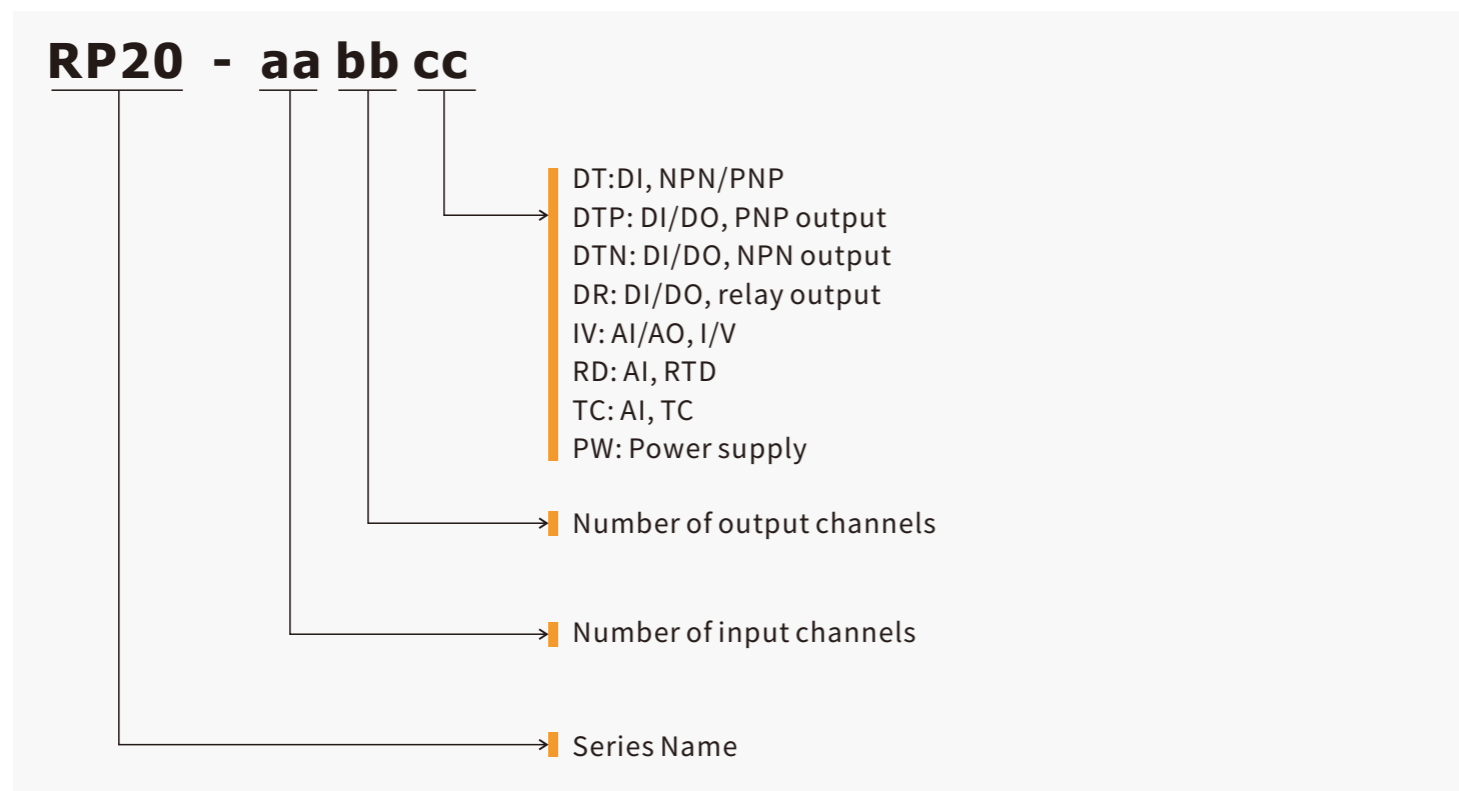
RP20 - aa bb cc

DT:DI, NPN/PNP
DTP: DI/DO, PNP output
DTN: DI/DO, NPN output
DR: DI/DO, relay output
IV: AI/AO, I/V
RD: AI, RTD
TC: AI, TC
PW: Power supply

Number of output channels

Number of input channels

Series Name